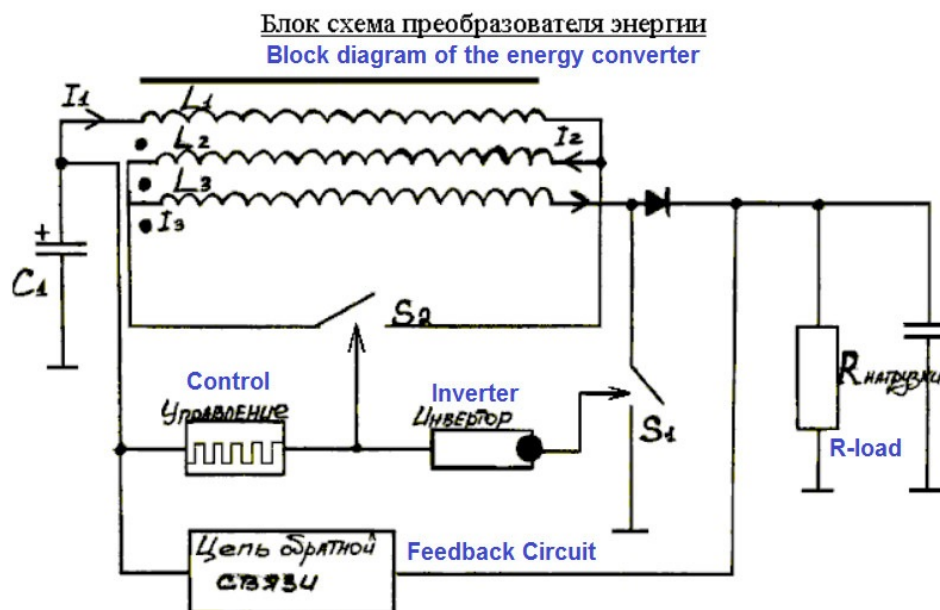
Блок схема преобразователя энергии
Block diagram of the energy converter

$I_1$
$L_1$
$L_2$
$I_2$
$L_3$
$I_3$
+
$C_1$
$S_2$
Control
Управление
Inverter
Инвертор
$S_1$
$R_{нагрузки}$
R-load
Цепь обратной связи
Feedback Circuit